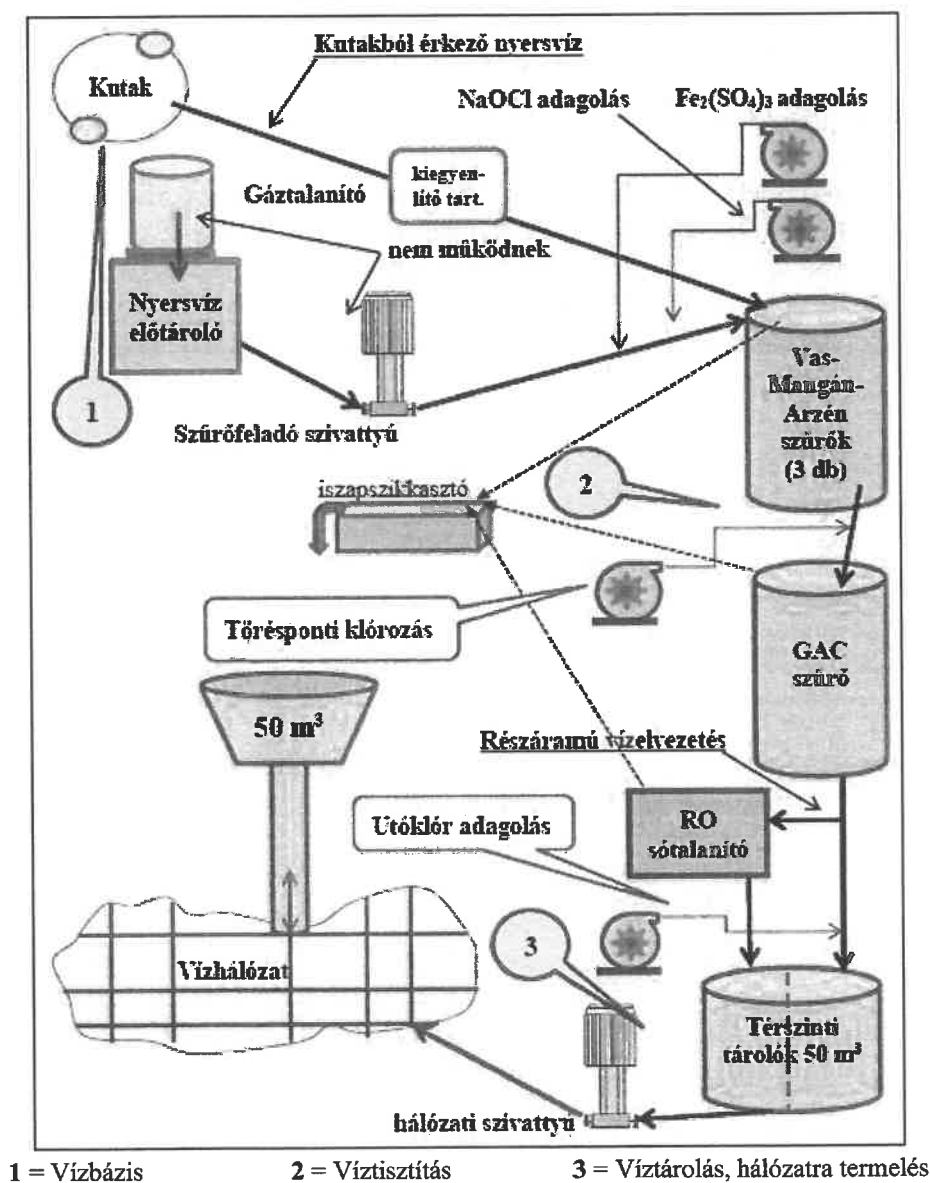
Kutakból érkező nyersvíz

Kutak

NaOCl adagolás

$Fe_2(SO_4)_3$ adagolás

Gáztalanító

kiegyenlítő tart.

nem működnek

Nyersvíz előtároló

1

Szűrőfeladó szivattyú

Vas-Mangán-Arzén szűrők (3 db)

iszapszikkasztó

2

Töréspontí klórozás

GAC szűrő

$50\ m^3$

Részáramú vízelvezetés

Utóklór adagolás

RO sótalanító

Vízhálózat

3

Térszinti tárolók $50\ m^3$

hálózati szivattyú

1 = Vízbázis
2 = Víztisztítás
3 = Víztárolás, hálózatra termelés